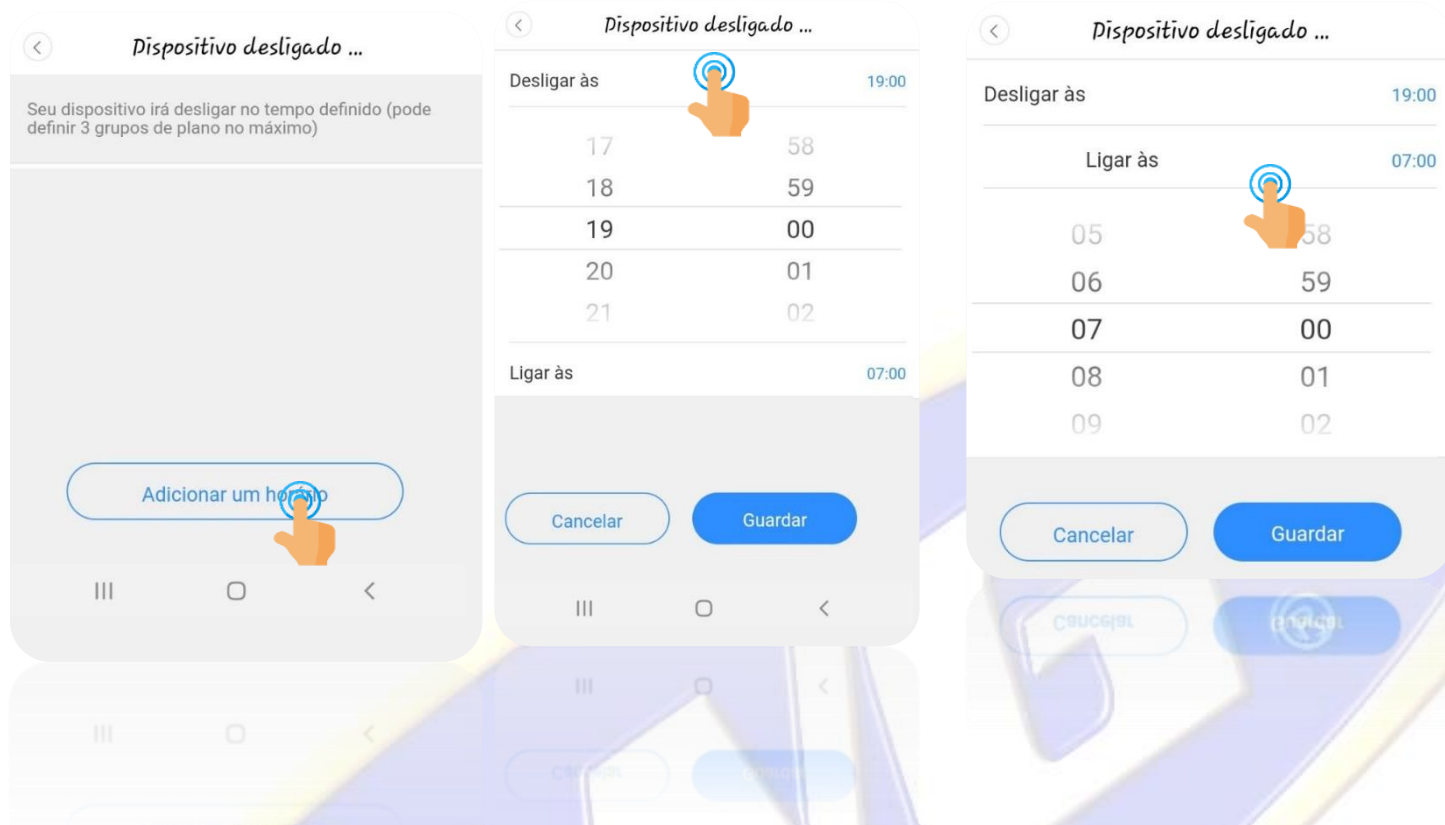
Dispositivo desligado ...

Seu dispositivo irá desligar no tempo definido (pode definir 3 grupos de plano no máximo)

Adicionar um ho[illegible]o

Dispositivo desligado ...

Desligar às 19:00

17 58
18 59
19 00
20 01
21 02

Ligar às 07:00

Cancelar
Guardar

Dispositivo desligado ...

Desligar às 19:00

Ligar às 07:00

05 58
06 59
07 00
08 01
09 02

Cancelar
Guardar